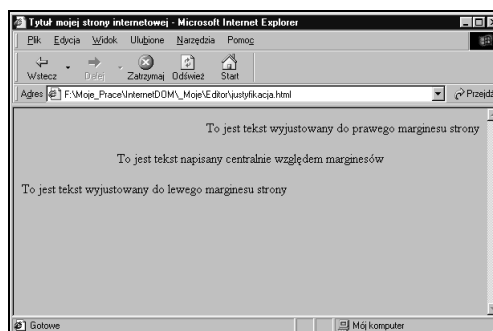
Tytuł mojej strony internetowej - Microsoft Internet Explorer

Plik Edycja Widok Ulubione Narzędzia Pomoc

Wstecz Dalej Zatrzymaj Odśwież Start

Adres F:\Moje_Prace\InternetDOM\_Moje\Editor\justyfikacja.html

Przejdź

To jest tekst wyjustowany do prawego marginesu strony

To jest tekst napisany centralnie względem marginesów

To jest tekst wyjustowany do lewego marginesu strony

Gotowe

Mój komputer